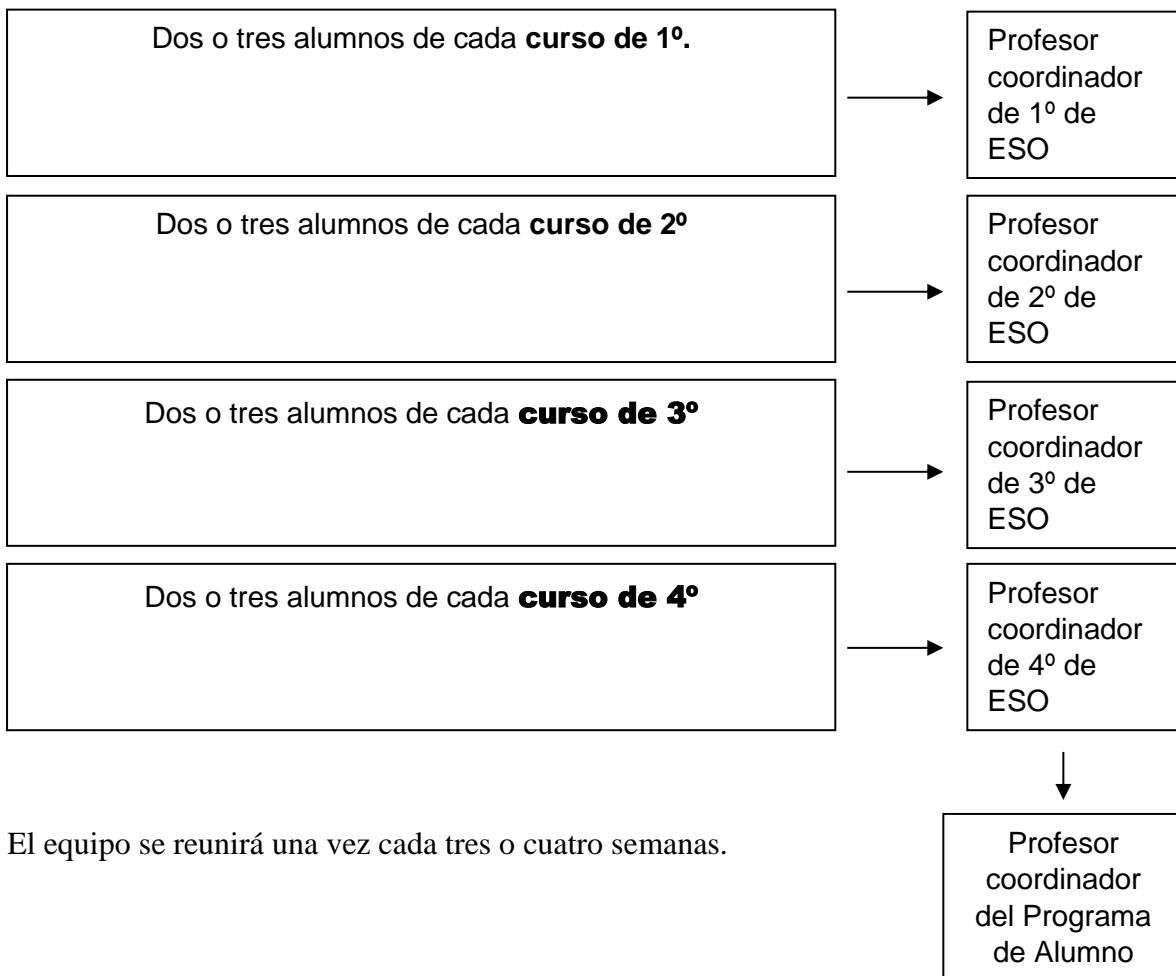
Dos o tres alumnos de cada **curso de 1º.**

Profesor coordinador de 1º de ESO

Dos o tres alumnos de cada **curso de 2º**

Profesor coordinador de 2º de ESO

Dos o tres alumnos de cada **curso de 3º**

Profesor coordinador de 3º de ESO

Dos o tres alumnos de cada **curso de 4º**

Profesor coordinador de 4º de ESO

El equipo se reunirá una vez cada tres o cuatro semanas.

Profesor coordinador del Programa de Alumno